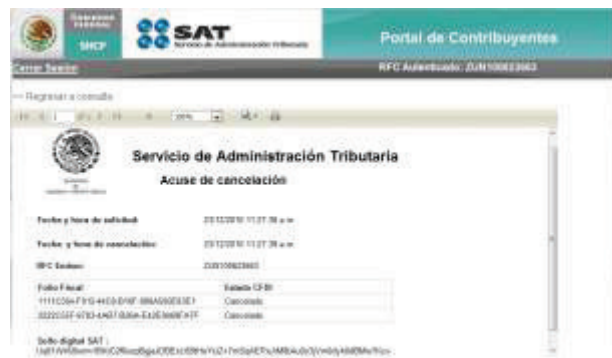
SHCP

SAT
Servicio de Administración Tributaria

Portal de Contribuyentes

Cerrar Sesión

RFC Autenticado: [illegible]

<< Regresar a consulta

Servicio de Administración Tributaria

Acuse de cancelación

Fecha y hora de solicitud: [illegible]

Fecha y hora de cancelación: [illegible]

RFC Emisor: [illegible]

| Folio Fiscal | Estado CFDI |
|---|---|
| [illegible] | Cancelado |
| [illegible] | Cancelado |

Sello digital SAT :
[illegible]